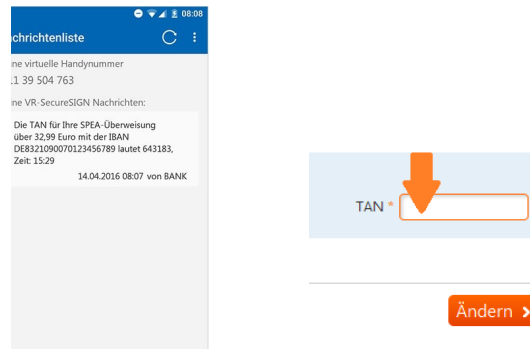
08:08

nchrichtenliste

ne virtuelle Handynummer
11 39 504 763

ne VR-SecureSIGN Nachrichten:

Die TAN für Ihre SPEA-Überweisung über 32,99 Euro mit der IBAN DE83210900701234567890 lautet 643183, Zeit: 15:29
14.04.2016 08:07 von BANK

TAN *

Ändern